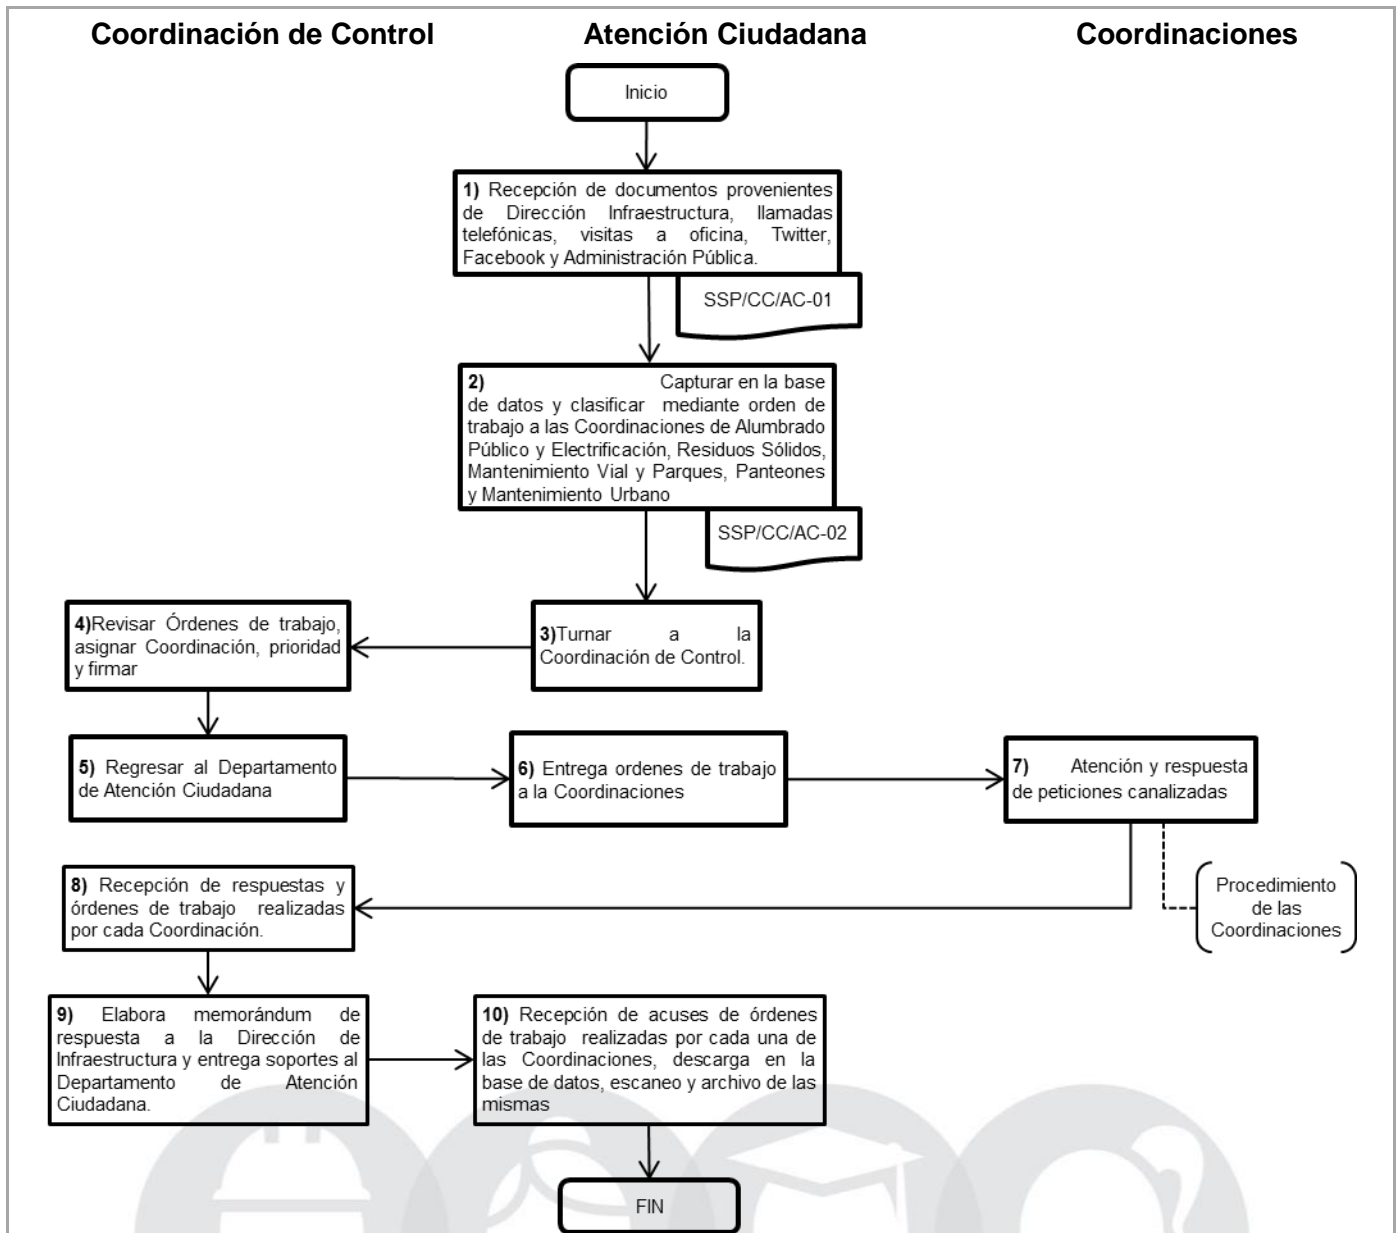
Coordinación de Control

Atención Ciudadana

Coordinaciones

Inicio

1) Recepción de documentos provenientes de Dirección Infraestructura, llamadas telefónicas, visitas a oficina, Twitter, Facebook y Administración Pública.

SSP/CC/AC-01

2) Capturar en la base de datos y clasificar mediante orden de trabajo a las Coordinaciones de Alumbrado Público y Electrificación, Residuos Sólidos, Mantenimiento Vial y Parques, Panteones y Mantenimiento Urbano

SSP/CC/AC-02

4)Revisar Órdenes de trabajo, asignar Coordinación, prioridad y firmar

3)Turnar a la Coordinación de Control.

5) Regresar al Departamento de Atención Ciudadana

6) Entrega ordenes de trabajo a la Coordinaciones

7) Atención y respuesta de peticiones canalizadas

8) Recepción de respuestas y órdenes de trabajo realizadas por cada Coordinación.

Procedimiento de las Coordinaciones

9) Elabora memorándum de respuesta a la Dirección de Infraestructura y entrega soportes al Departamento de Atención Ciudadana.

10) Recepción de acuses de órdenes de trabajo realizadas por cada una de las Coordinaciones, descarga en la base de datos, escaneo y archivo de las mismas

FIN